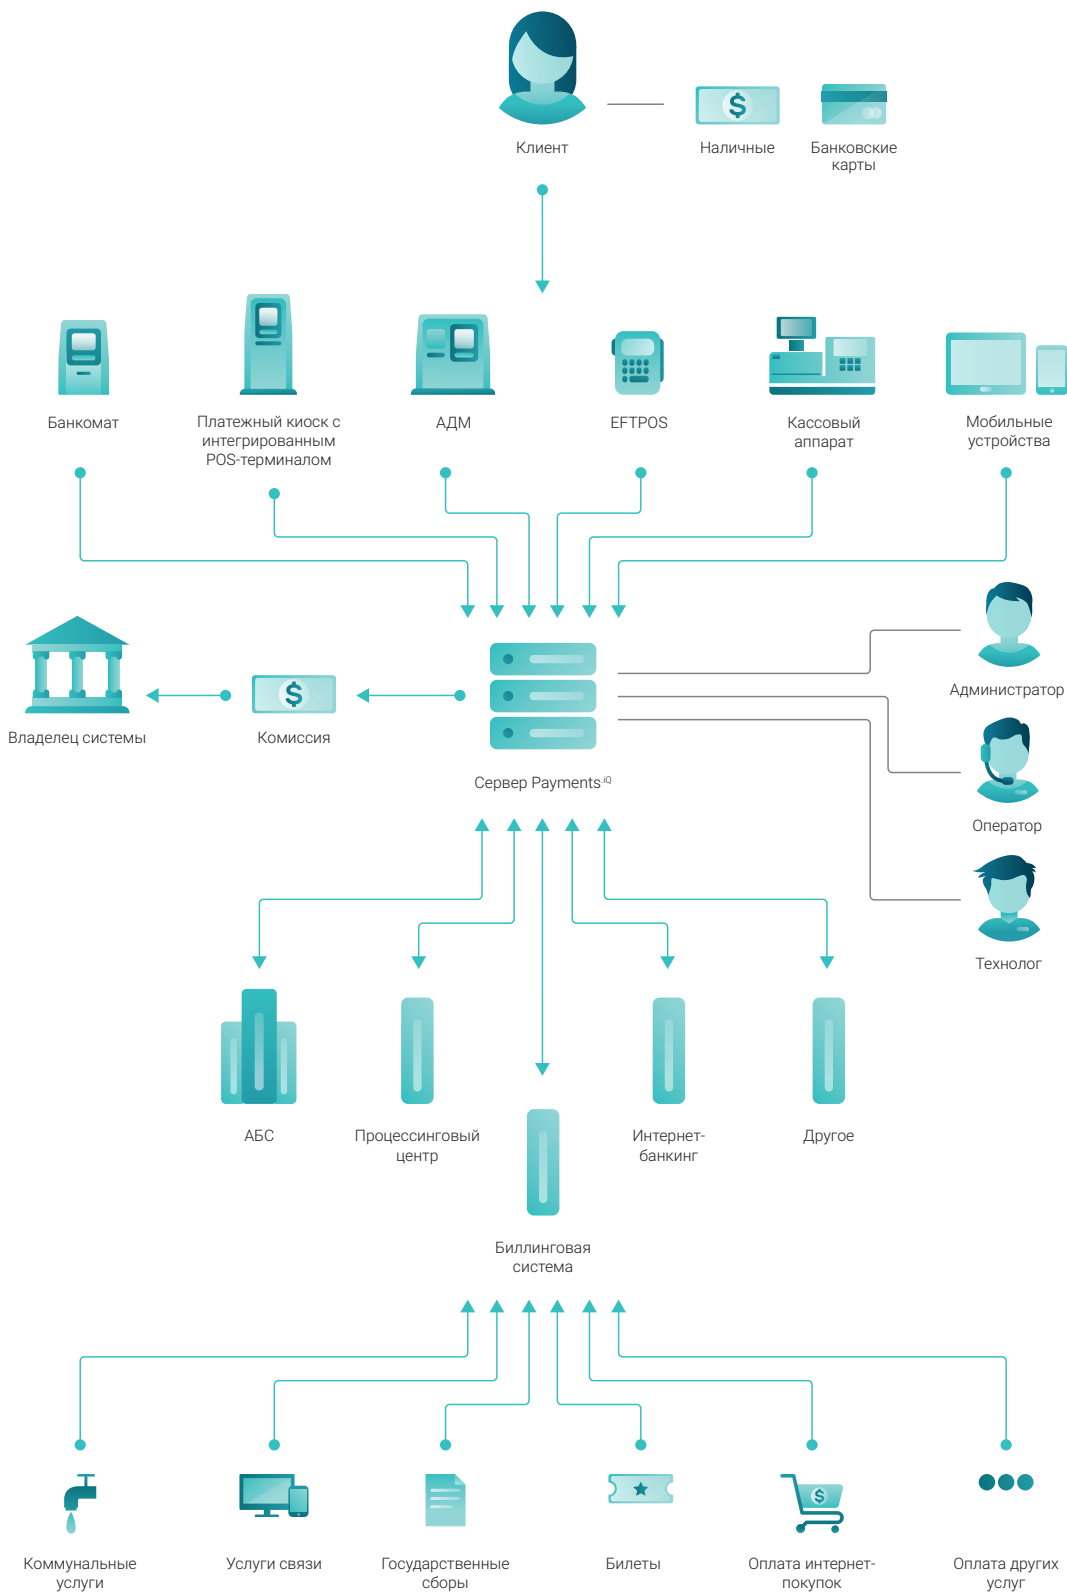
Клиент

Наличные

Банковские карты

Банкомат

Платежный киоск с интегрированным POS-терминалом

АДМ

EFTPOS

Кассовый аппарат

Мобильные устройства

Администратор

Владелец системы

Комиссия

Сервер Payments$^{iQ}$

Оператор

Технолог

АБС

Процессинговый центр

Интернет-банкинг

Другое

Биллинговая система

Коммунальные услуги

Услуги связи

Государственные сборы

Билеты

Оплата интернет-покупок

Оплата других услуг